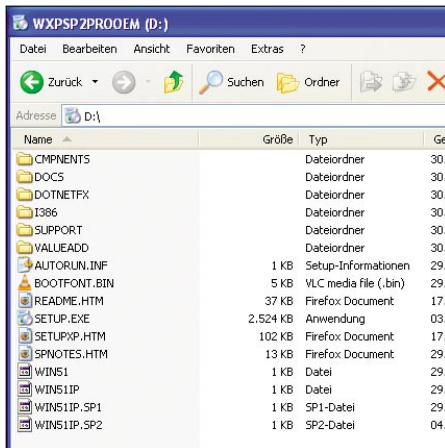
WXPSP2PROOEM (D:)

Datei Bearbeiten Ansicht Favoriten Extras ?

Zurück Suchen Ordner

Adresse D:\

| Name | Größe | Typ | Ge |
|---|---|---|---|
| CMPNENTS | | Dateiordner | 30. |
| DOCS | | Dateiordner | 30. |
| DOTNETFX | | Dateiordner | 30. |
| I386 | | Dateiordner | 30. |
| SUPPORT | | Dateiordner | 30. |
| VALUEADD | | Dateiordner | 30. |
| AUTORUN.INF | 1 KB | Setup-Informationen | 29. |
| BOOTFONT.BIN | 5 KB | VLC media file (.bin) | 29. |
| README.HTM | 37 KB | Firefox Document | 17. |
| SETUP.EXE | 2.524 KB | Anwendung | 03. |
| SETUPXP.HTM | 102 KB | Firefox Document | 17. |
| SPNOTES.HTM | 13 KB | Firefox Document | 29. |
| WIN51 | 1 KB | Datei | 29. |
| WIN51IP | 1 KB | Datei | 29. |
| WIN51IP.SP1 | 1 KB | SP1-Datei | 29. |
| WIN51IP.SP2 | 1 KB | SP2-Datei | 04. |